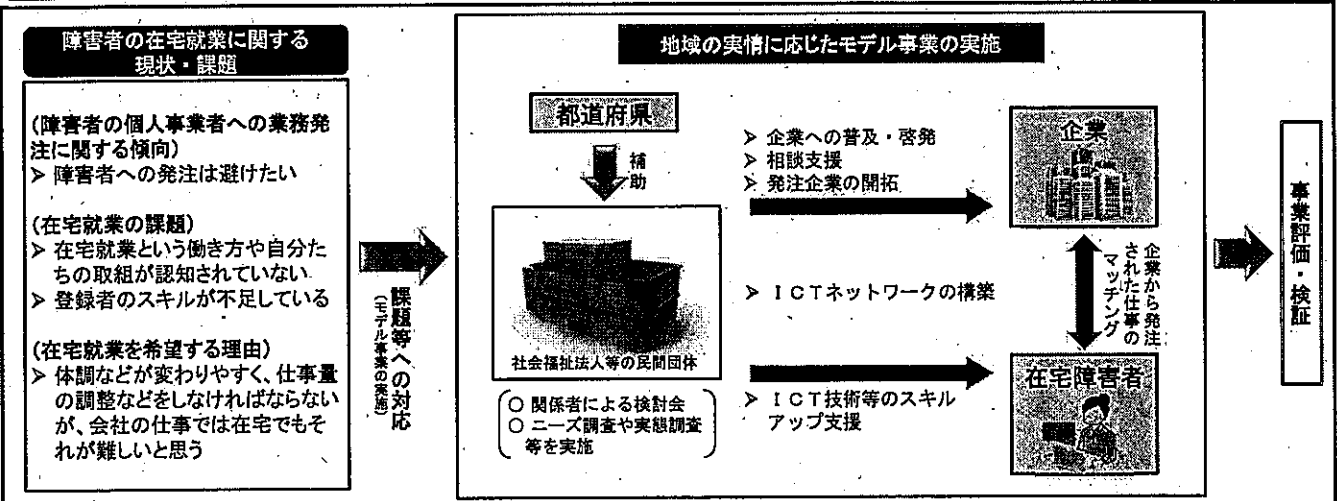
障害者の在宅就業に関する現状・課題

(障害者の個人事業者への業務発注に関する傾向)
➢ 障害者への発注は避けたい

(在宅就業の課題)
➢ 在宅就業という働き方や自分たちの取組が認知されていない
➢ 登録者のスキルが不足している

(在宅就業を希望する理由)
➢ 体調などが変わりやすく、仕事量の調整などをしなければならないが、会社の仕事では在宅でもそれが難しいと思う

課題等への対応
(モデル事業の実施)

地域の実情に応じたモデル事業の実施

都道府県

補助

社会福祉法人等の民間団体

○ 関係者による検討会
○ ニーズ調査や実態調査等を実施

➢ 企業への普及・啓発
➢ 相談支援
➢ 発注企業の開拓

➢ ICTネットワークの構築

➢ ICT技術等のスキルアップ支援

企業

企業から発注された仕事のマッチング

在宅障害者

事業評価・検証